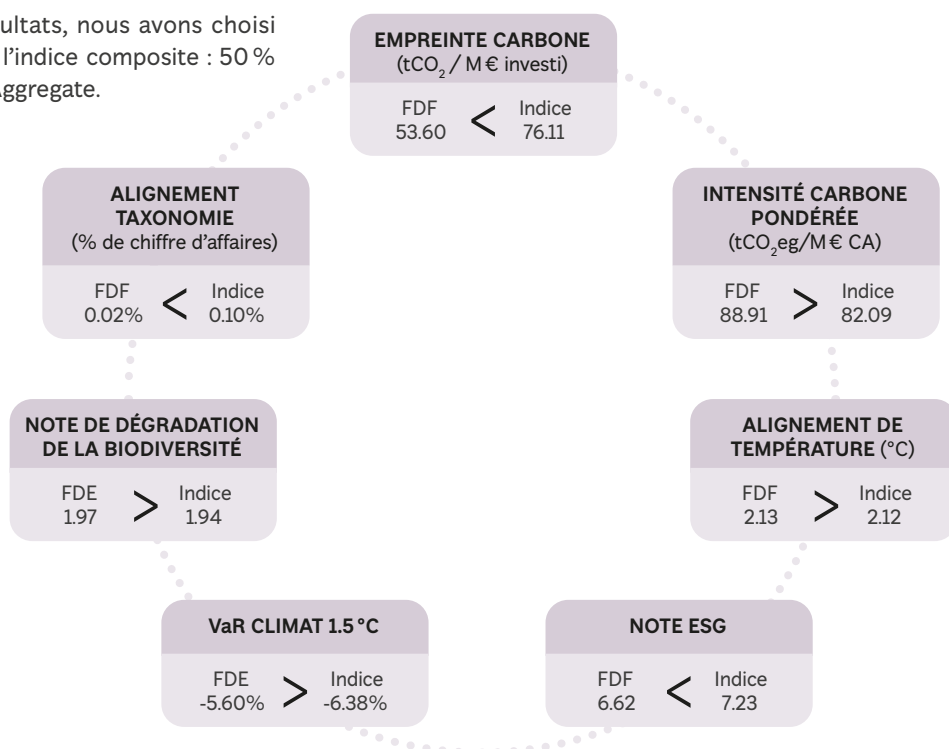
ultats, nous avons choisi l'indice composite : 50 % ggregate.

EMPREINTE CARBONE
($tCO_2$ / M € investi)

FDF 53.60 < Indice 76.11

INTENSITÉ CARBONE PONDÉRÉE
($tCO_2eg$/M € CA)

FDF 88.91 > Indice 82.09

ALIGNEMENT DE TEMPÉRATURE (°C)

FDF 2.13 > Indice 2.12

NOTE ESG

FDF 6.62 < Indice 7.23

VaR CLIMAT 1.5 °C

FDE -5.60% > Indice -6.38%

NOTE DE DÉGRADATION DE LA BIODIVERSITÉ

FDE 1.97 > Indice 1.94

ALIGNEMENT TAXONOMIE
(% de chiffre d'affaires)

FDF 0.02% < Indice 0.10%